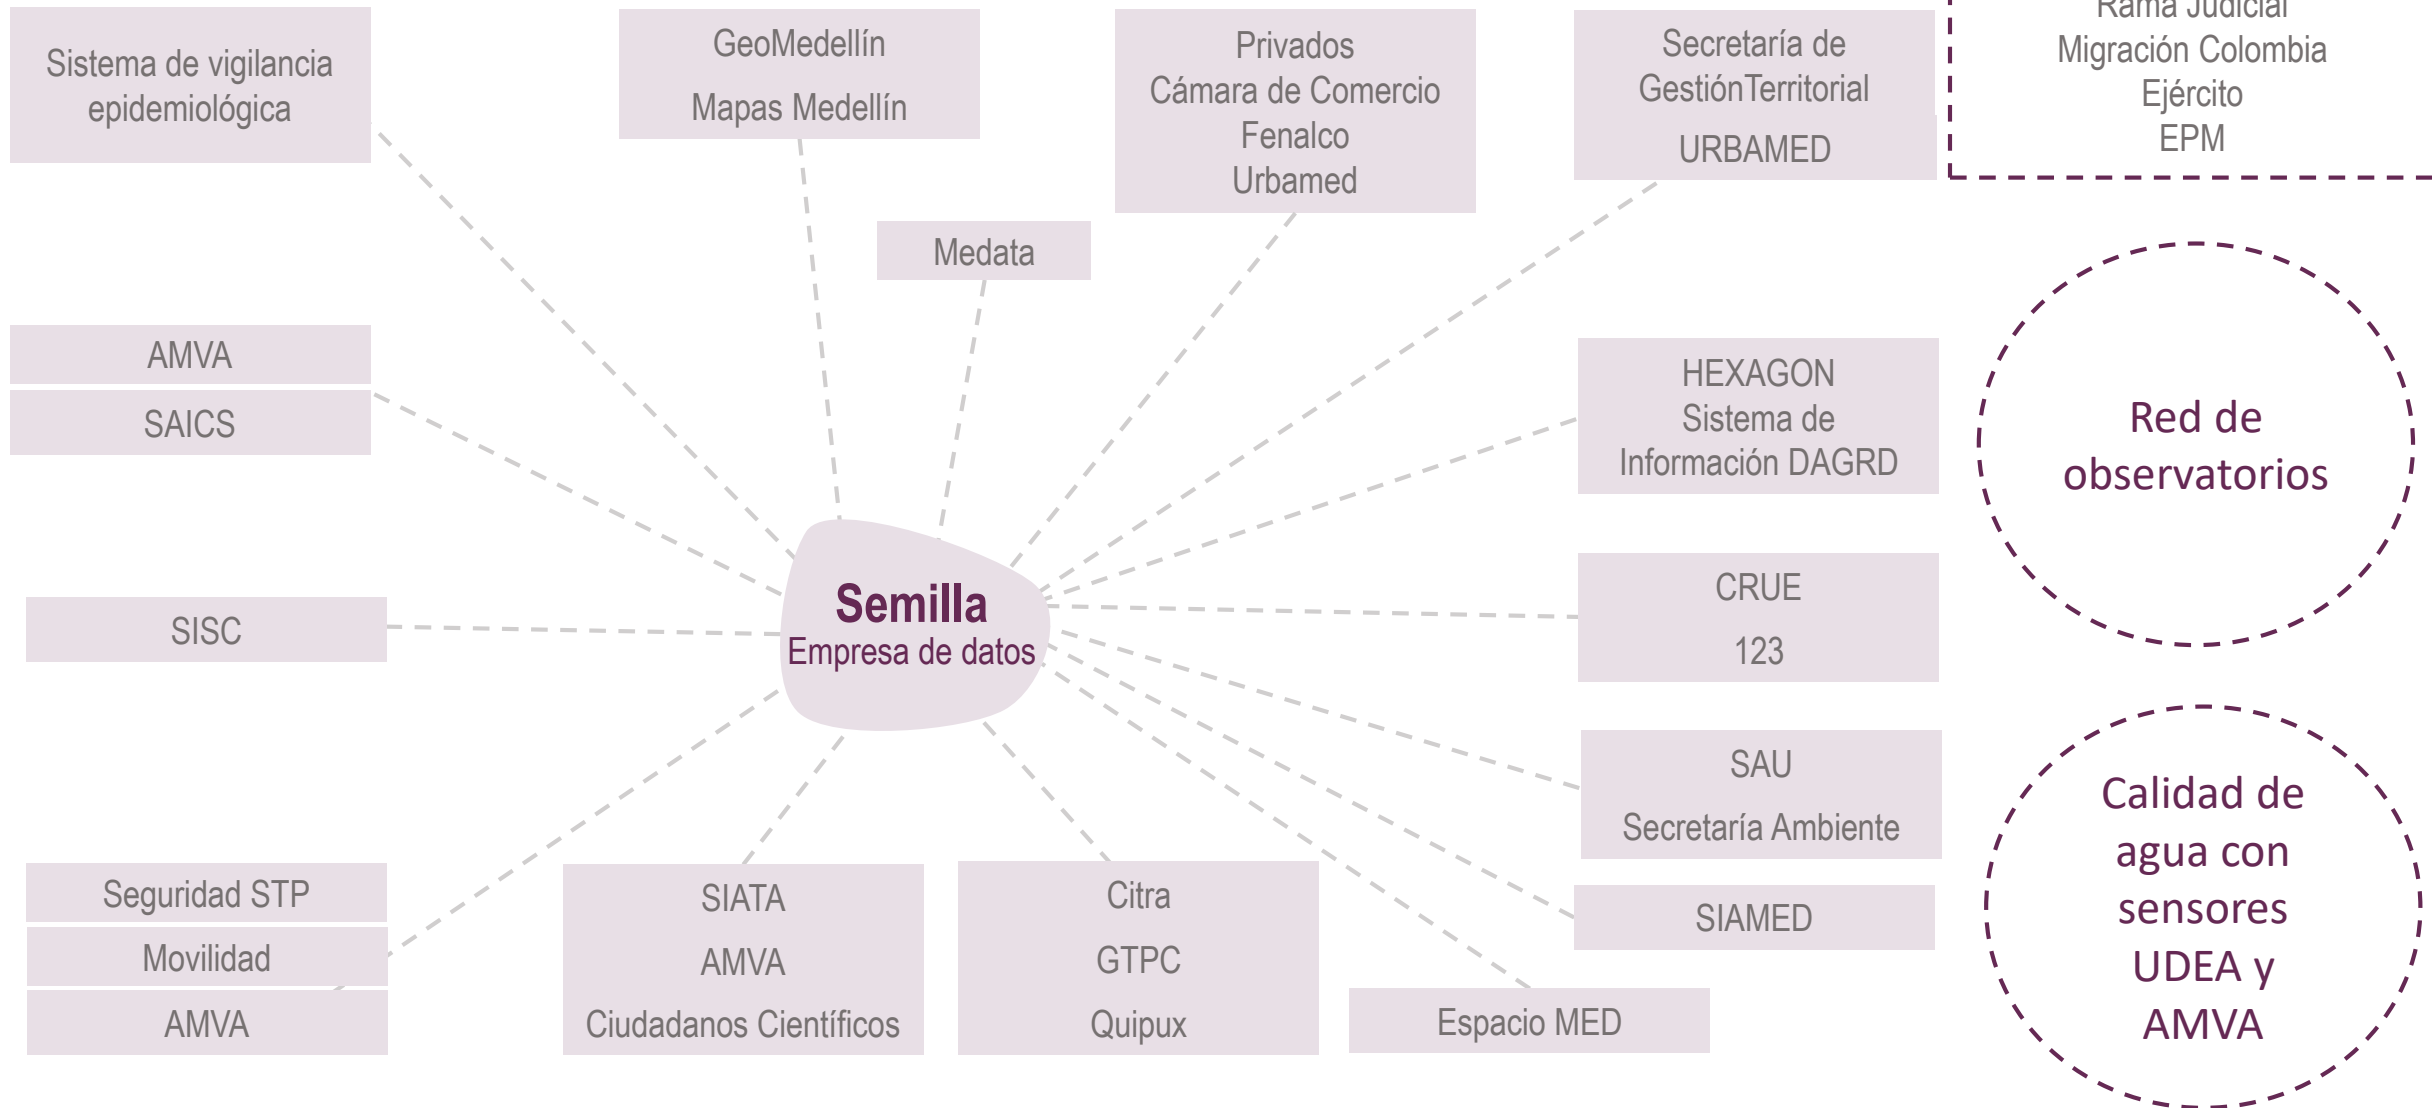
Sistema de vigilancia epidemiológica

GeoMedellín

Mapas Medellín

Privados
Cámara de Comercio
Fenalco
Urbamed

Secretaría de GestiónTerritorial

URBAMED

Rama Judicial
Migración Colombia
Ejército
EPM

Medata

AMVA

SAICS

HEXAGON
Sistema de Información DAGRD

Red de observatorios

Semilla
Empresa de datos

SISC

CRUE

123

SAU

Secretaría Ambiente

Calidad de agua con sensores UDEA y AMVA

SIAMED

Seguridad STP

Movilidad

AMVA

SIATA

AMVA

Ciudadanos Científicos

Citra

GTPC

Quipux

Espacio MED